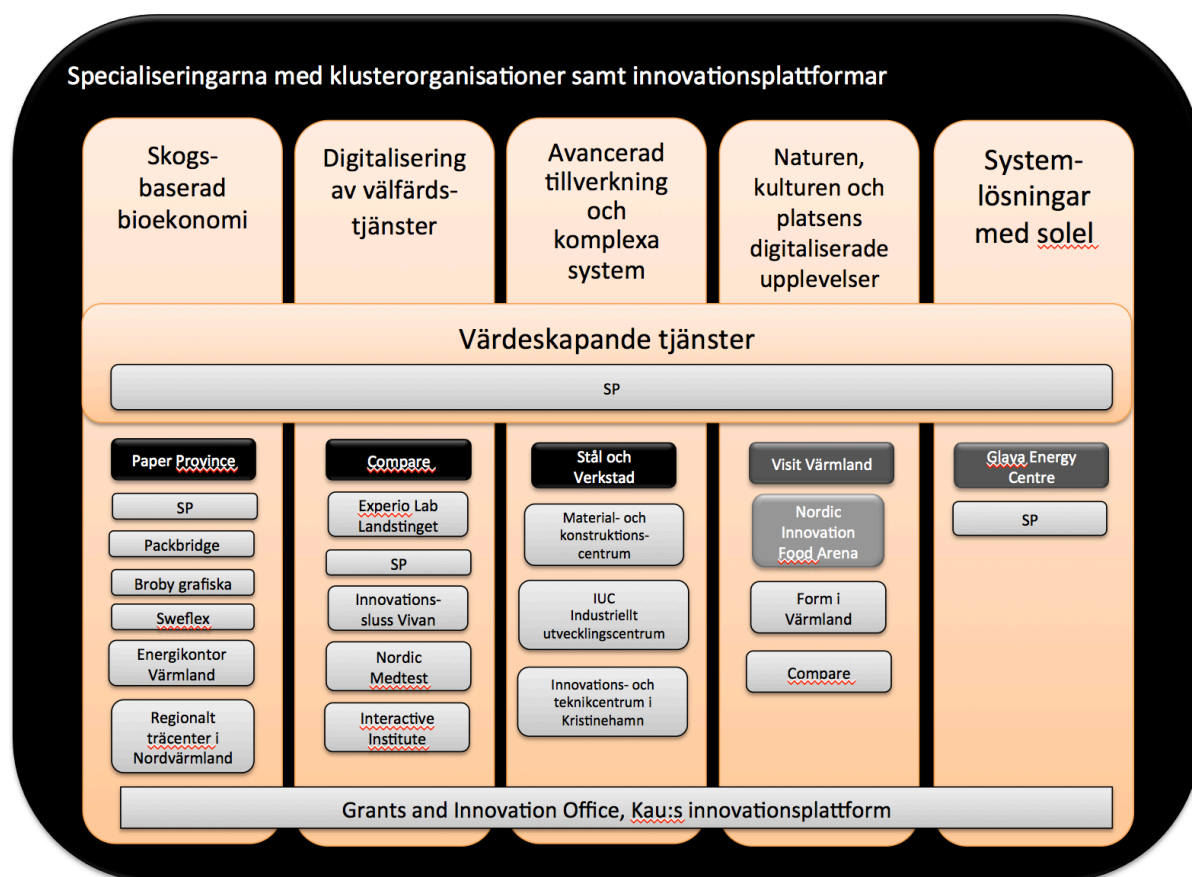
Specialiseringarna med klusterorganisationer samt innovationsplattformar

Skogs-baserad bioekonomi

Digitalisering av välfärds-tjänster

Avancerad tillverkning och komplexa system

Naturen, kulturen och platsens digitaliserade upplevelser

System-lösningar med solel

Värdeskapande tjänster

SP

Paper Province

SP

Packbridge

Broby grafiska

Sweflex

Energikontor Värmland

Regionalt träcenter i Nordvärmland

Compare

Experio Lab Landstinget

SP

Innovations-sluss Vivan

Nordic Medtest

Interactive Institute

Stål och Verkstad

Material- och konstruktions-centrum

IUC Industriellt utvecklingscentrum

Innovations- och teknikcentrum i Kristinehamn

Visit Värmland

Nordic Innovation Food Arena

Form i Värmland

Compare

Glava Energy Centre

SP

Grants and Innovation Office, Kau:s innovationsplattform